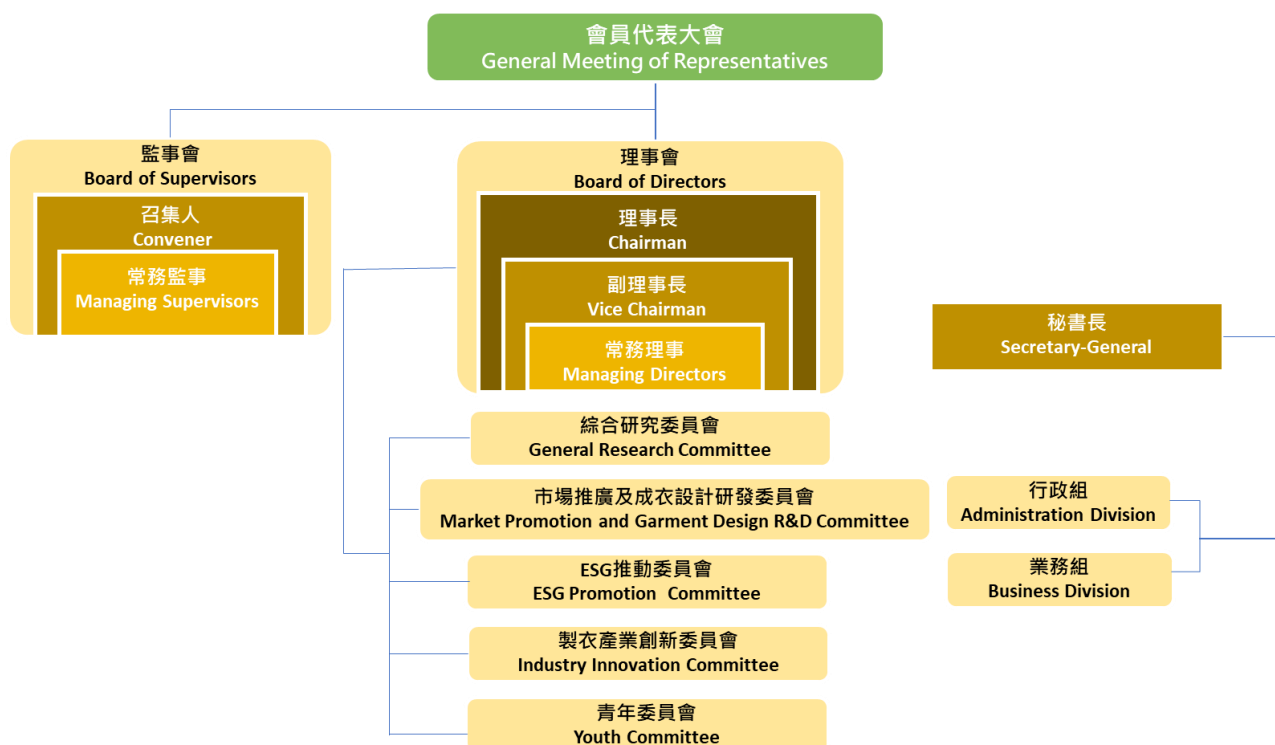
會員代表大會
General Meeting of Representatives

監事會
Board of Supervisors

召集人
Convener

常務監事
Managing Supervisors

理事會
Board of Directors

理事長
Chairman

副理事長
Vice Chairman

常務理事
Managing Directors

秘書長
Secretary-General

綜合研究委員會
General Research Committee

市場推廣及成衣設計研發委員會
Market Promotion and Garment Design R&D Committee

ESG推動委員會
ESG Promotion Committee

製衣產業創新委員會
Industry Innovation Committee

青年委員會
Youth Committee

行政組
Administration Division

業務組
Business Division